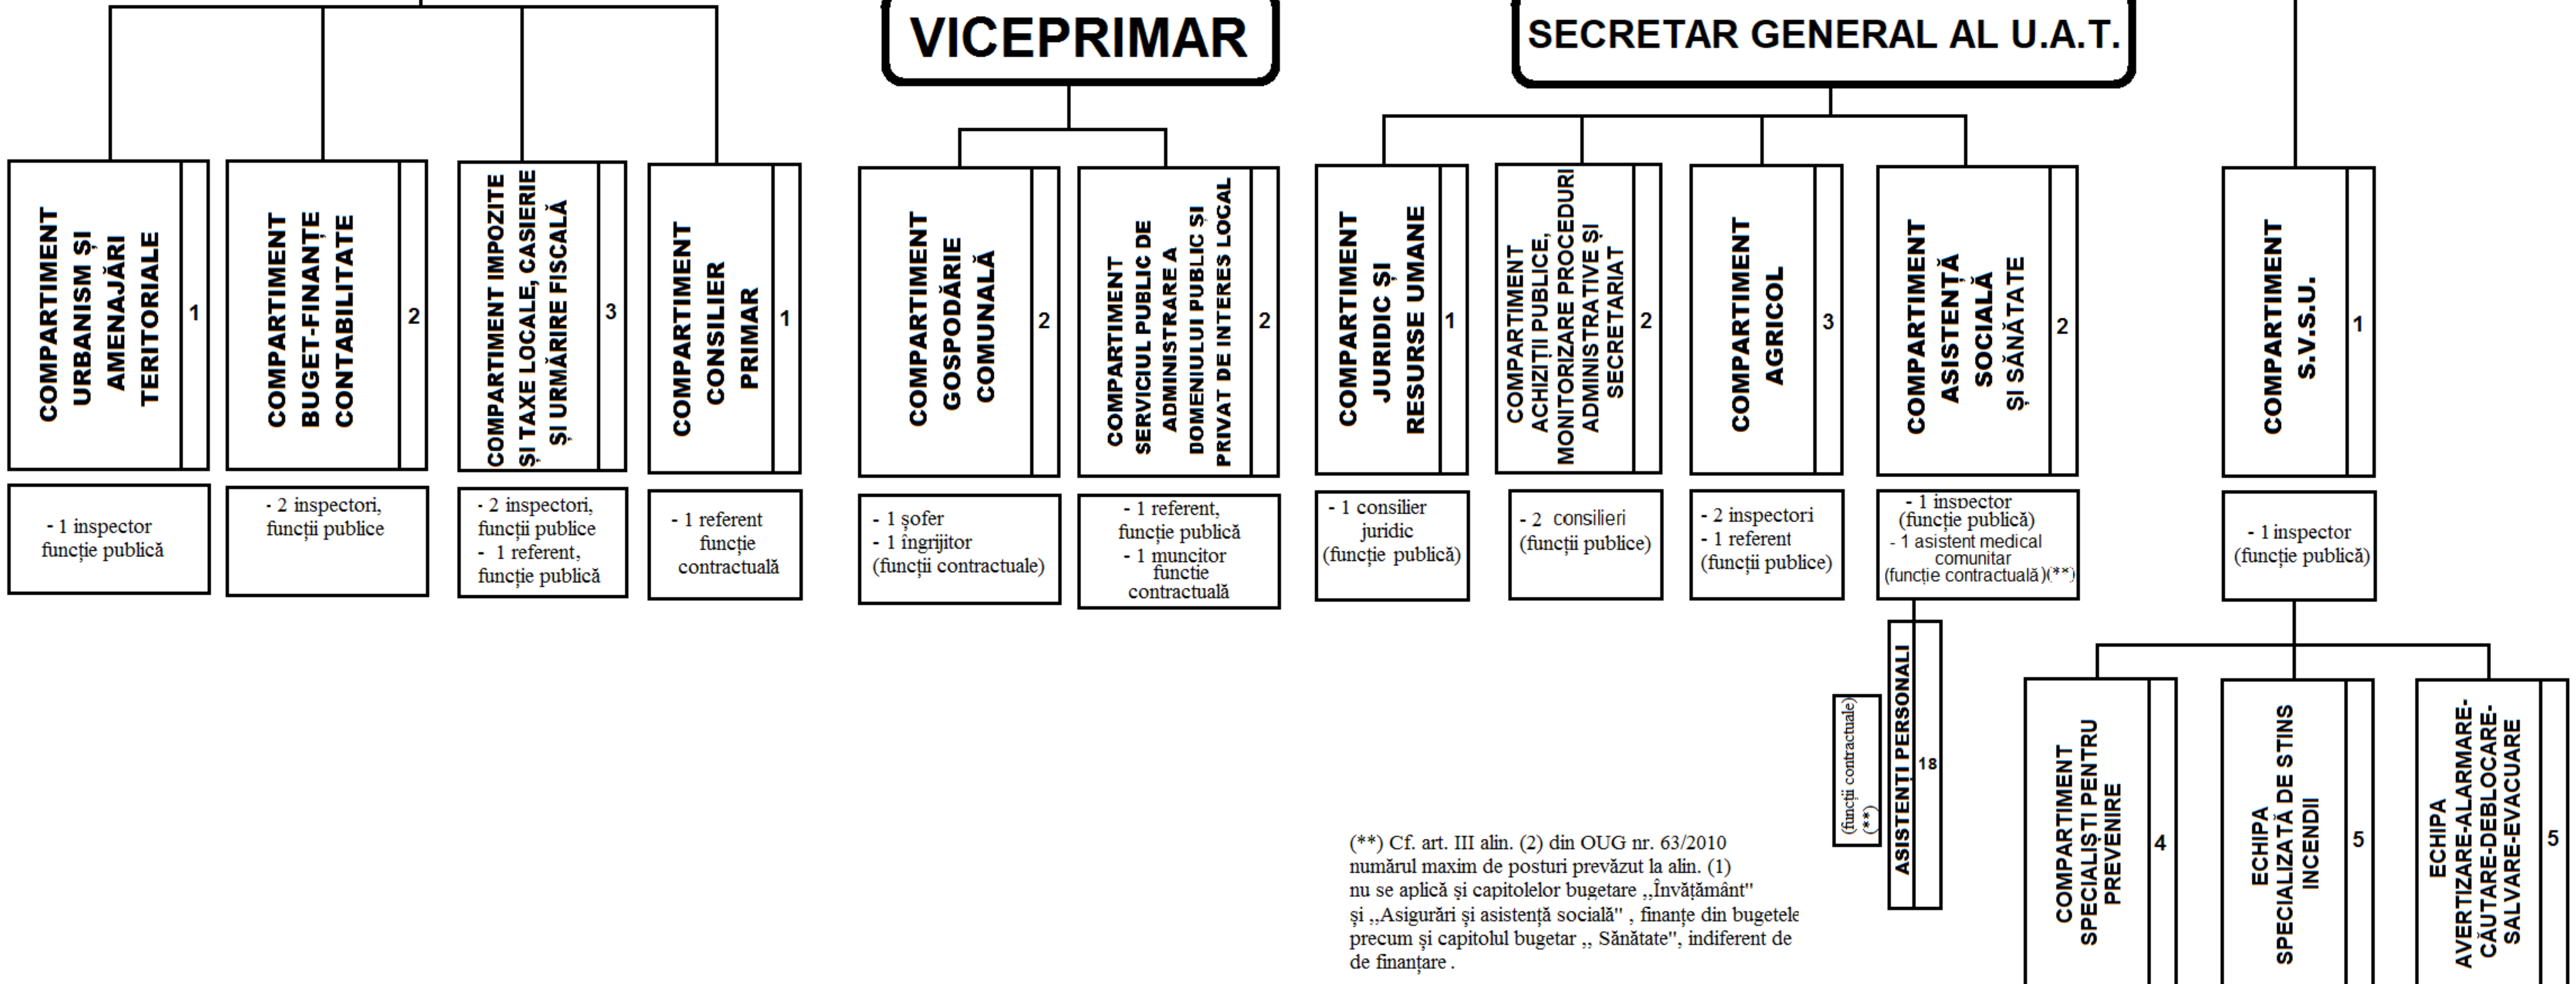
VICEPRIMAR

SECRETAR GENERAL AL U.A.T.

COMPARTIMENT URBANISM ȘI AMENAJĂRI TERITORIALE 1

- 1 inspector funcție publică

COMPARTIMENT BUGET-FINANȚE CONTABILITATE 2

- 2 inspectori, funcții publice

COMPARTIMENT IMPOZITE ȘI TAXE LOCALE, CASIERIE ȘI URMĂRIRE FISCALĂ 3

- 2 inspectori, funcții publice
- 1 referent, funcție publică

COMPARTIMENT CONSILIER PRIMAR 1

- 1 referent funcție contractuală

COMPARTIMENT GOSPODĂRIE COMUNALĂ 2

- 1 șofer
- 1 îngrijitor
(funcții contractuale)

COMPARTIMENT SERVICIUL PUBLIC DE ADMINISTRARE A DOMENIULUI PUBLIC ȘI PRIVAT DE INTERES LOCAL 2

- 1 referent, funcție publică
- 1 muncitor funcție contractuală

COMPARTIMENT JURIDIC ȘI RESURSE UMANE 1

- 1 consilier juridic (funcție publică)

COMPARTIMENT ACHIZIȚII PUBLICE, MONITORIZARE PROCEDURI ADMINISTRATIVE ȘI SECRETARIAT 2

- 2 consilieri (funcții publice)

COMPARTIMENT AGRICOL 3

- 2 inspectori
- 1 referent
(funcții publice)

COMPARTIMENT ASISTENȚĂ SOCIALĂ ȘI SĂNĂTATE 2

- 1 inspector (funcție publică)
- 1 asistent medical comunitar (funcție contractuală)(**)

COMPARTIMENT S.V.S.U. 1

- 1 inspector (funcție publică)

ASISTENȚI PERSONALI 18

(funcții contractuale) (**)

COMPARTIMENT SPECIALIȘTI PENTRU PREVENIRE 4

ECHIPA SPECIALIZATĂ DE STINS INCENDII 5

ECHIPA AVERTIZARE-ALARMARE-CĂUTARE-DEBLOCARE-SALVARE-EVACUARE 5

(**) Cf. art. III alin. (2) din OUG nr. 63/2010 numărul maxim de posturi prevăzut la alin. (1) nu se aplică și capitolelor bugetare ,,Învățământ" și ,,Asigurări și asistență socială" , finanțe din bugetele precum și capitolul bugetar ,, Sănătate", indiferent de de finanțare .